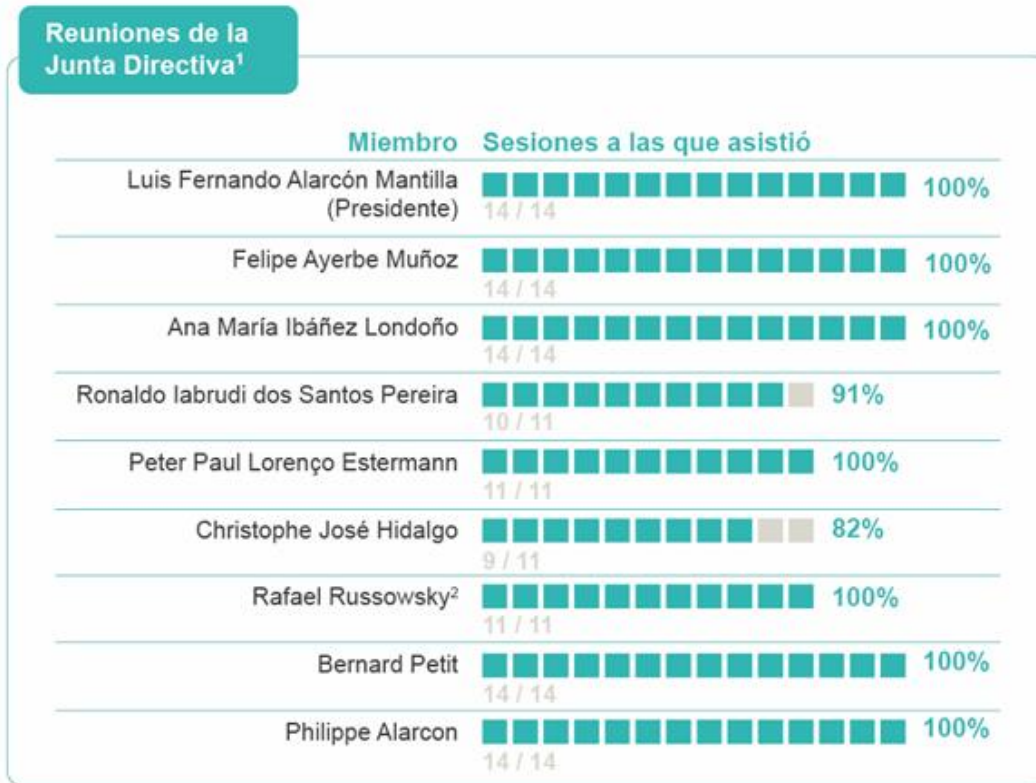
Reuniones de la Junta Directiva$^1$

| Miembro | Sesiones a las que asistió |
|---|---|
| Luis Fernando Alarcón Mantilla (Presidente) | 14 / 14 100% |
| Felipe Ayerbe Muñoz | 14 / 14 100% |
| Ana María Ibáñez Londoño | 14 / 14 100% |
| Ronaldo Iabrudi dos Santos Pereira | 10 / 11 91% |
| Peter Paul Lorenço Estermann | 11 / 11 100% |
| Christophe José Hidalgo | 9 / 11 82% |
| Rafael Russowsky$^2$ | 11 / 11 100% |
| Bernard Petit | 14 / 14 100% |
| Philippe Alarcon | 14 / 14 100% |